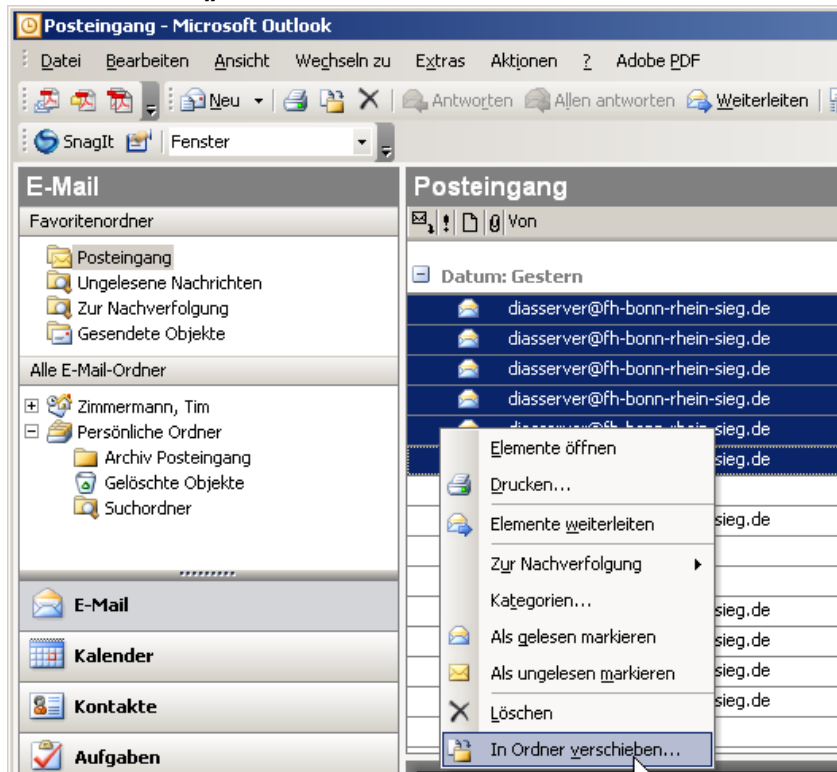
Posteingang - Microsoft Outlook

Datei Bearbeiten Ansicht Wechseln zu Extras Aktionen ? Adobe PDF

Neu Antworten Allen antworten Weiterleiten

SnagIt Fenster

E-Mail

Favoritenordner

Posteingang
Ungelesene Nachrichten
Zur Nachverfolgung
Gesendete Objekte

Alle E-Mail-Ordner

Zimmermann, Tim
Persönliche Ordner
Archiv Posteingang
Gelöschte Objekte
Suchordner

E-Mail
Kalender
Kontakte
Aufgaben

Posteingang

Von

Datum: Gestern

diasserver@fh-bonn-rhein-sieg.de
diasserver@fh-bonn-rhein-sieg.de
diasserver@fh-bonn-rhein-sieg.de
diasserver@fh-bonn-rhein-sieg.de
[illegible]sieg.de
sieg.de
sieg.de
sieg.de
sieg.de
sieg.de
sieg.de

Elemente öffnen
Drucken...
Elemente weiterleiten
Zur Nachverfolgung
Kategorien...
Als gelesen markieren
Als ungelesen markieren
Löschen
In Ordner verschieben...